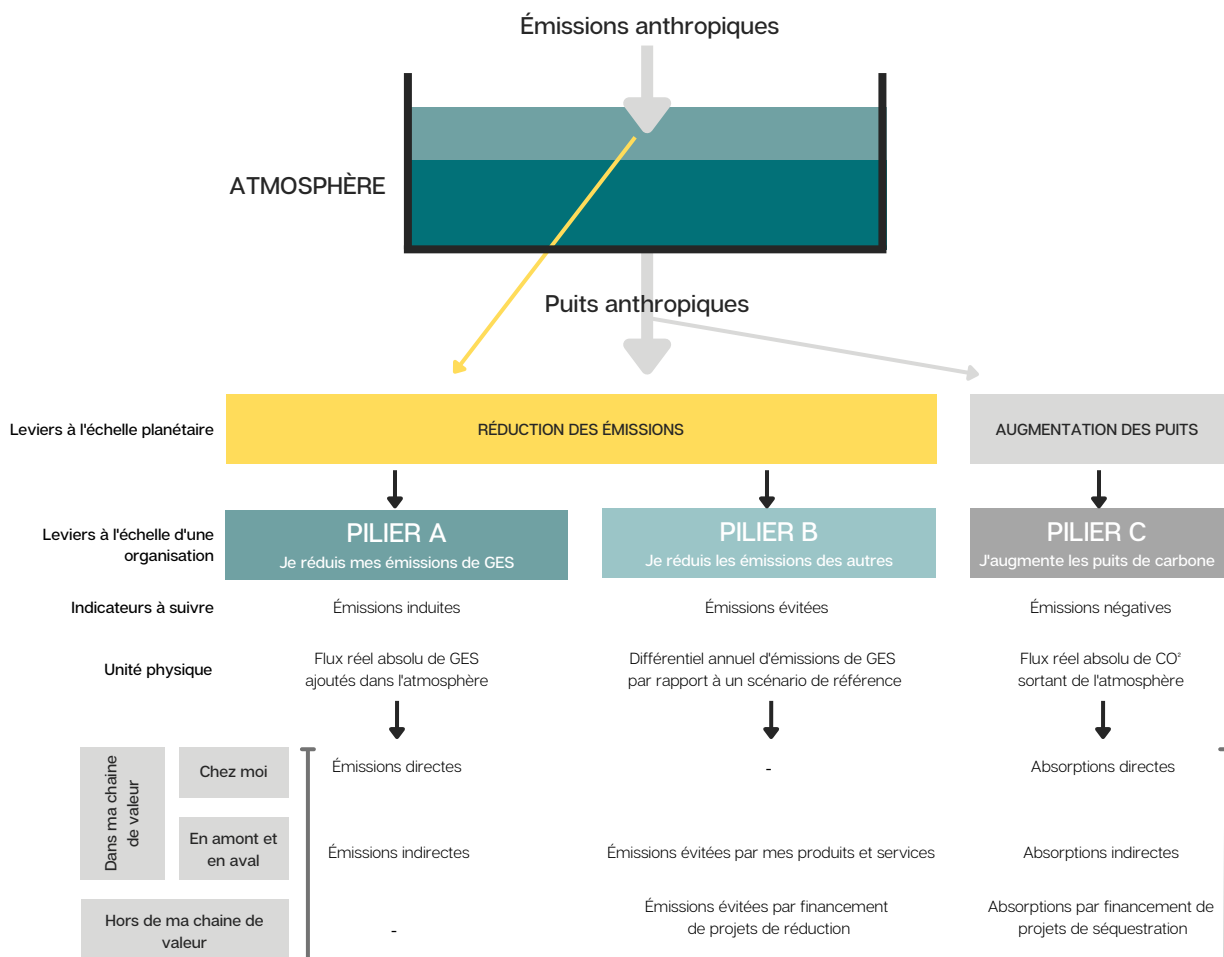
Émissions anthropiques

ATMOSPHÈRE

Puits anthropiques

Leviers à l'échelle planétaire

RÉDUCTION DES ÉMISSIONS

AUGMENTATION DES PUITS

Leviers à l'échelle d'une organisation

PILIER A
Je réduis mes émissions de GES

PILIER B
Je réduis les émissions des autres

PILIER C
J'augmente les puits de carbone

Indicateurs à suivre

Émissions induites

Émissions évitées

Émissions négatives

Unité physique

Flux réel absolu de GES ajoutés dans l'atmosphère

Différentiel annuel d'émissions de GES par rapport à un scénario de référence

Flux réel absolu de CO² sortant de l'atmosphère

Dans ma chaine de valeur

Chez moi

Émissions directes

-

Absorptions directes

En amont et en aval

Émissions indirectes

Émissions évitées par mes produits et services

Absorptions indirectes

Hors de ma chaine de valeur

-

Émissions évitées par financement de projets de réduction

Absorptions par financement de projets de séquestration